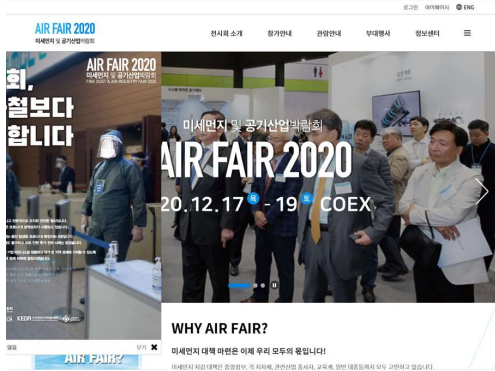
로그인 | 마이페이지 | ENG

AIR FAIR 2020
미세먼지 및 공기산업박람회

전시회 소개 | 참가안내 | 관람안내 | 부대행사 | 정보센터 | ≡

회,
철보다
합니다

AIR FAIR 2020
미세먼지 및 공기산업박람회
FINE DUST & AIR INDUSTRY FAIR 2020

미세먼지 및 공기산업박람회
AIR FAIR 2020
20.12.17 목 - 19 토 COEX

KEDA

열음 | 닫기 ✖

AIR FAIR?

WHY AIR FAIR?
미세먼지 대책 마련은 이제 우리 모두의 몫입니다!
미세먼지 저감 대책은 중앙정부, 각 지자체, 관련산업 종사자, 교육계, 일반 대중들까지 모두 고민하고 있습니다.